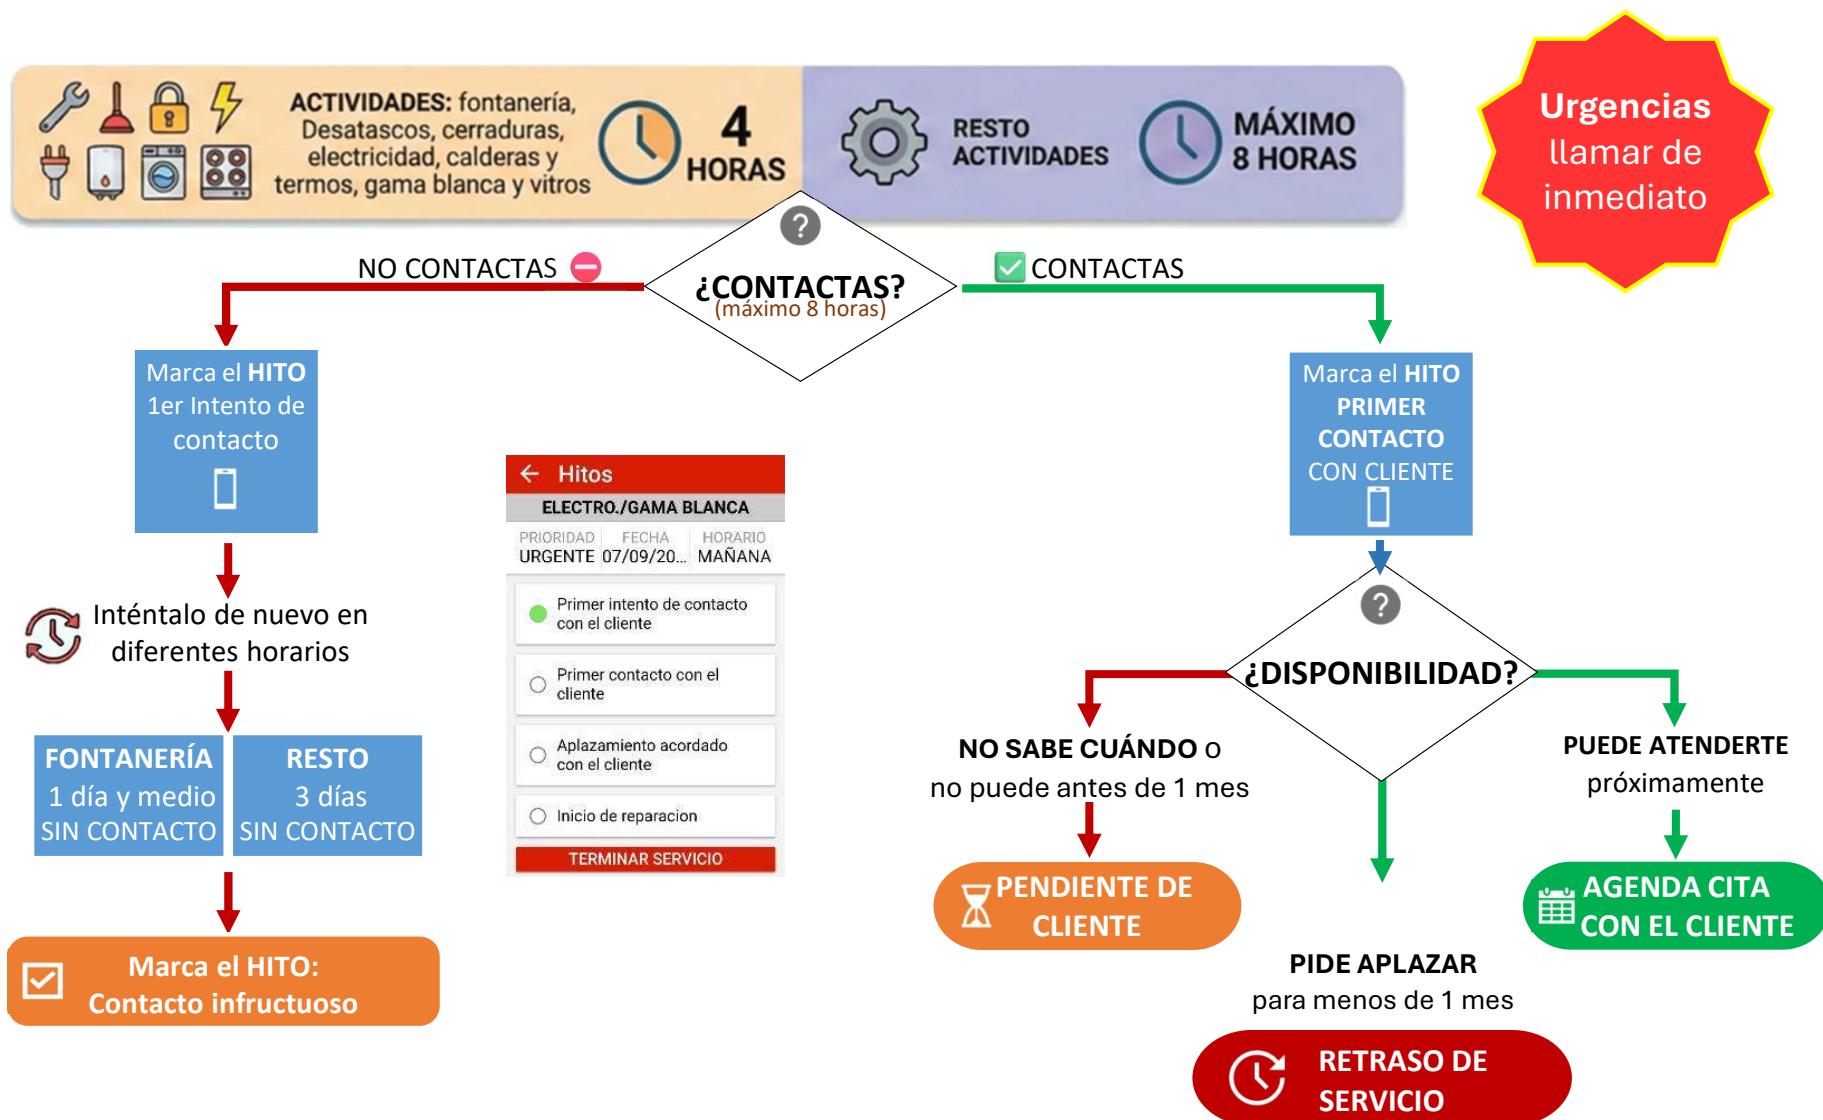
ACTIVIDADES: fontanería, Desatascos, cerraduras, electricidad, calderas y termos, gama blanca y vitros

4 HORAS

RESTO ACTIVIDADES

MÁXIMO 8 HORAS

Urgencias llamar de inmediato

NO CONTACTAS

¿CONTACTAS? (máximo 8 horas)

CONTACTAS

Marca el HITO 1er Intento de contacto

Marca el HITO PRIMER CONTACTO CON CLIENTE

Hitos
ELECTRO./GAMA BLANCA

| PRIORIDAD | FECHA | HORARIO |
|---|---|---|
| URGENTE | 07/09/20... | MAÑANA |

Primer intento de contacto con el cliente
Primer contacto con el cliente
Aplazamiento acordado con el cliente
Inicio de reparacion
TERMINAR SERVICIO

Inténtalo de nuevo en diferentes horarios

FONTANERÍA 1 día y medio SIN CONTACTO

RESTO 3 días SIN CONTACTO

Marca el HITO: Contacto infructuoso

¿DISPONIBILIDAD?

NO SABE CUÁNDO o no puede antes de 1 mes

PUEDE ATENDERTE próximamente

PENDIENTE DE CLIENTE

AGENDA CITA CON EL CLIENTE

PIDE APLAZAR para menos de 1 mes

RETRASO DE SERVICIO